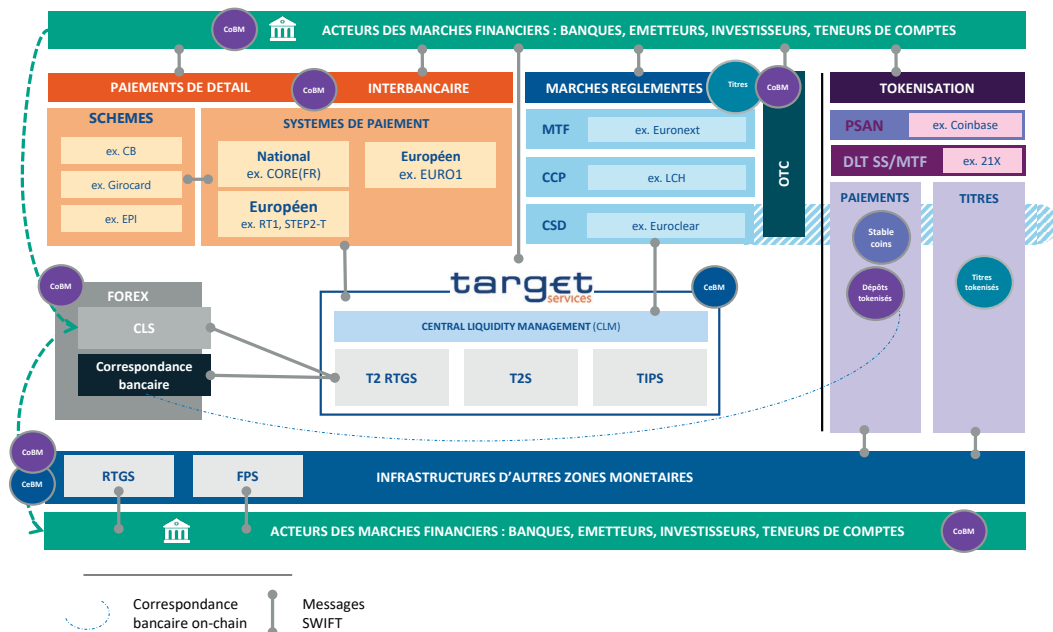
CoBM
ACTEURS DES MARCHES FINANCIERS : BANQUES, EMETTEURS, INVESTISSEURS, TENEURS DE COMPTES

PAIEMENTS DE DETAIL
CoBM
INTERBANCAIRE

SCHEMES
ex. CB
ex. Girocard
ex. EPI

SYSTEMES DE PAIEMENT
National
ex. CORE(FR)
Européen
ex. EURO1
Européen
ex. RT1, STEP2-T

MARCHES REGLEMENTES
Titres
CoBM
MTF
ex. Euronext
CCP
ex. LCH
CSD
ex. Euroclear
OTC

TOKENISATION
PSAN
ex. Coinbase
DLT SS/MTF
ex. 21X
PAIEMENTS
Stable coins
Dépôts tokenisés
TITRES
Titres tokenisés

CoBM
FOREX
CLS
Correspondance bancaire

target services
CoBM
CENTRAL LIQUIDITY MANAGEMENT (CLM)
T2 RTGS
T2S
TIPS

CoBM
CoBM
RTGS
FPS
INFRASTRUCTURES D'AUTRES ZONES MONETAIRES

ACTEURS DES MARCHES FINANCIERS : BANQUES, EMETTEURS, INVESTISSEURS, TENEURS DE COMPTES
CoBM

Correspondance bancaire on-chain
Messages SWIFT